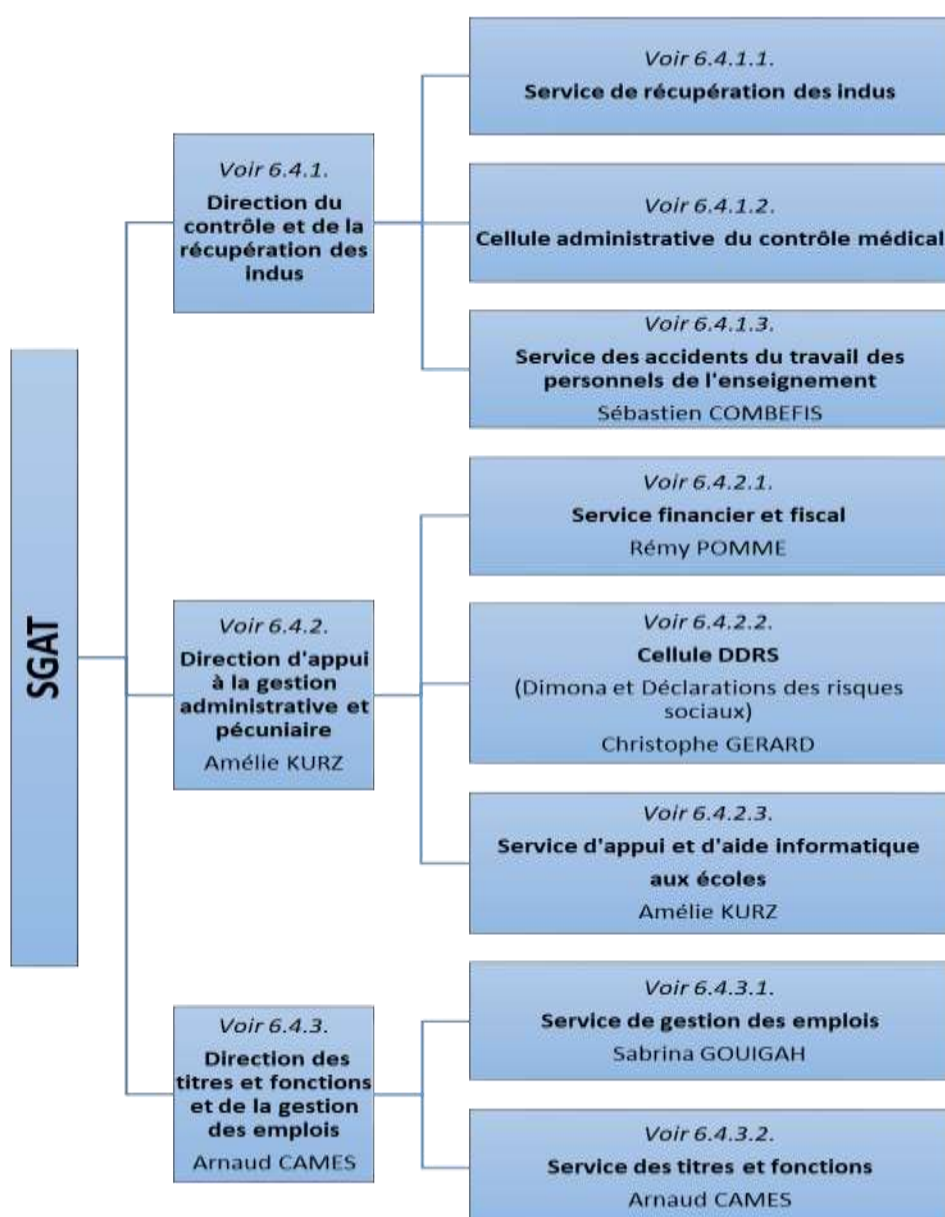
SGAT

Voir 6.4.1.
Direction du contrôle et de la récupération des indus

Voir 6.4.1.1.
Service de récupération des indus

Voir 6.4.1.2.
Cellule administrative du contrôle médical

Voir 6.4.1.3.
Service des accidents du travail des personnels de l'enseignement
Sébastien COMBEFIS

Voir 6.4.2.
Direction d'appui à la gestion administrative et pécuniaire
Amélie KURZ

Voir 6.4.2.1.
Service financier et fiscal
Rémy POMME

Voir 6.4.2.2.
Cellule DDRS
(Dimona et Déclarations des risques sociaux)
Christophe GERARD

Voir 6.4.2.3.
Service d'appui et d'aide informatique aux écoles
Amélie KURZ

Voir 6.4.3.
Direction des titres et fonctions et de la gestion des emplois
Arnaud CAMES

Voir 6.4.3.1.
Service de gestion des emplois
Sabrina GOUIGAH

Voir 6.4.3.2.
Service des titres et fonctions
Arnaud CAMES